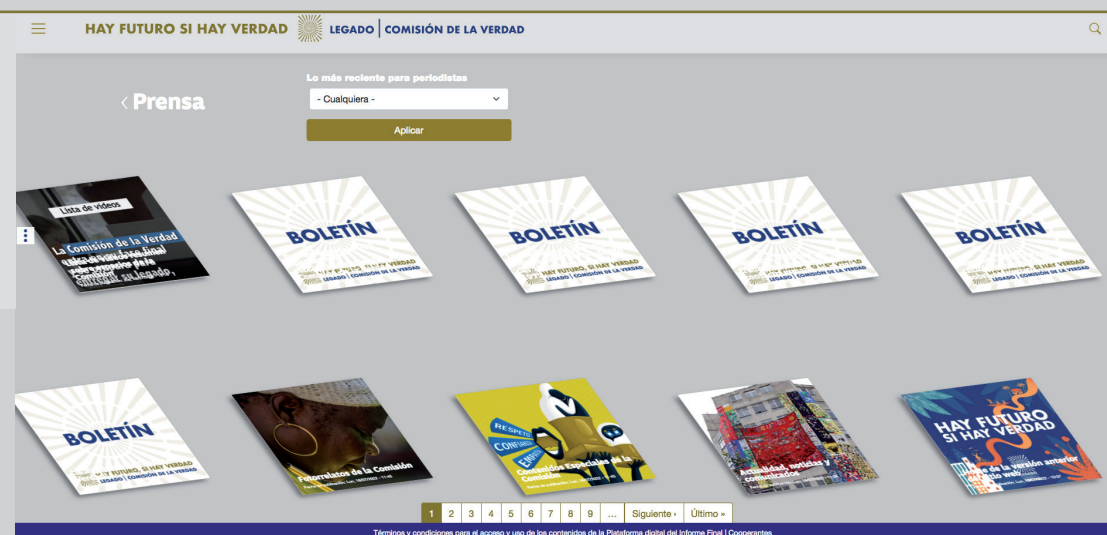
HAY FUTURO SI HAY VERDAD LEGADO | COMISIÓN DE LA VERDAD

‹ Prensa

Lo más reciente para periodistas

- Cualquiera -

Aplicar

Lista de videos

La Comisión de la Verdad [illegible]

BOLETÍN

HAY FUTURO, SI HAY VERDAD
LEGADO | COMISIÓN DE LA VERDAD

BOLETÍN

HAY FUTURO, SI HAY VERDAD
LEGADO | COMISIÓN DE LA VERDAD

BOLETÍN

HAY FUTURO, SI HAY VERDAD
LEGADO | COMISIÓN DE LA VERDAD

BOLETÍN

HAY FUTURO, SI HAY VERDAD
LEGADO | COMISIÓN DE LA VERDAD

BOLETÍN

HAY FUTURO, SI HAY VERDAD
LEGADO | COMISIÓN DE LA VERDAD

Fotorrelatos de la Comisión

RESPETO CONFIANZA

Contenidos Especiales de la Comisión

Actualidad, noticias y comunicados

HAY FUTURO SI HAY VERDAD

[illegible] de la versión anterior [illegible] web

1 2 3 4 5 6 7 8 9 … Siguiente › Último »

Términos y condiciones para el acceso y uso de los contenidos de la Plataforma digital del Informe Final | Cooperantes